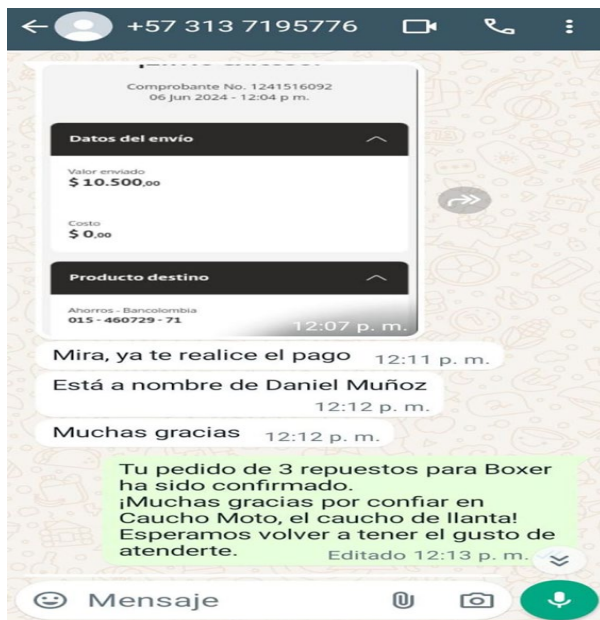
+57 313 7195776

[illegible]

Comprobante No. 1241516092
06 Jun 2024 - 12:04 p. m.

Datos del envío

Valor enviado
$ 10.500,00

Costo
$ 0,00

Producto destino

Ahorros - Bancolombia
015 - 460729 - 71

12:07 p. m.

Mira, ya te realice el pago 12:11 p. m.

Está a nombre de Daniel Muñoz 12:12 p. m.

Muchas gracias 12:12 p. m.

Tu pedido de 3 repuestos para Boxer ha sido confirmado.
¡Muchas gracias por confiar en Caucho Moto, el caucho de llanta!
Esperamos volver a tener el gusto de atenderte. Editado 12:13 p. m.

Mensaje